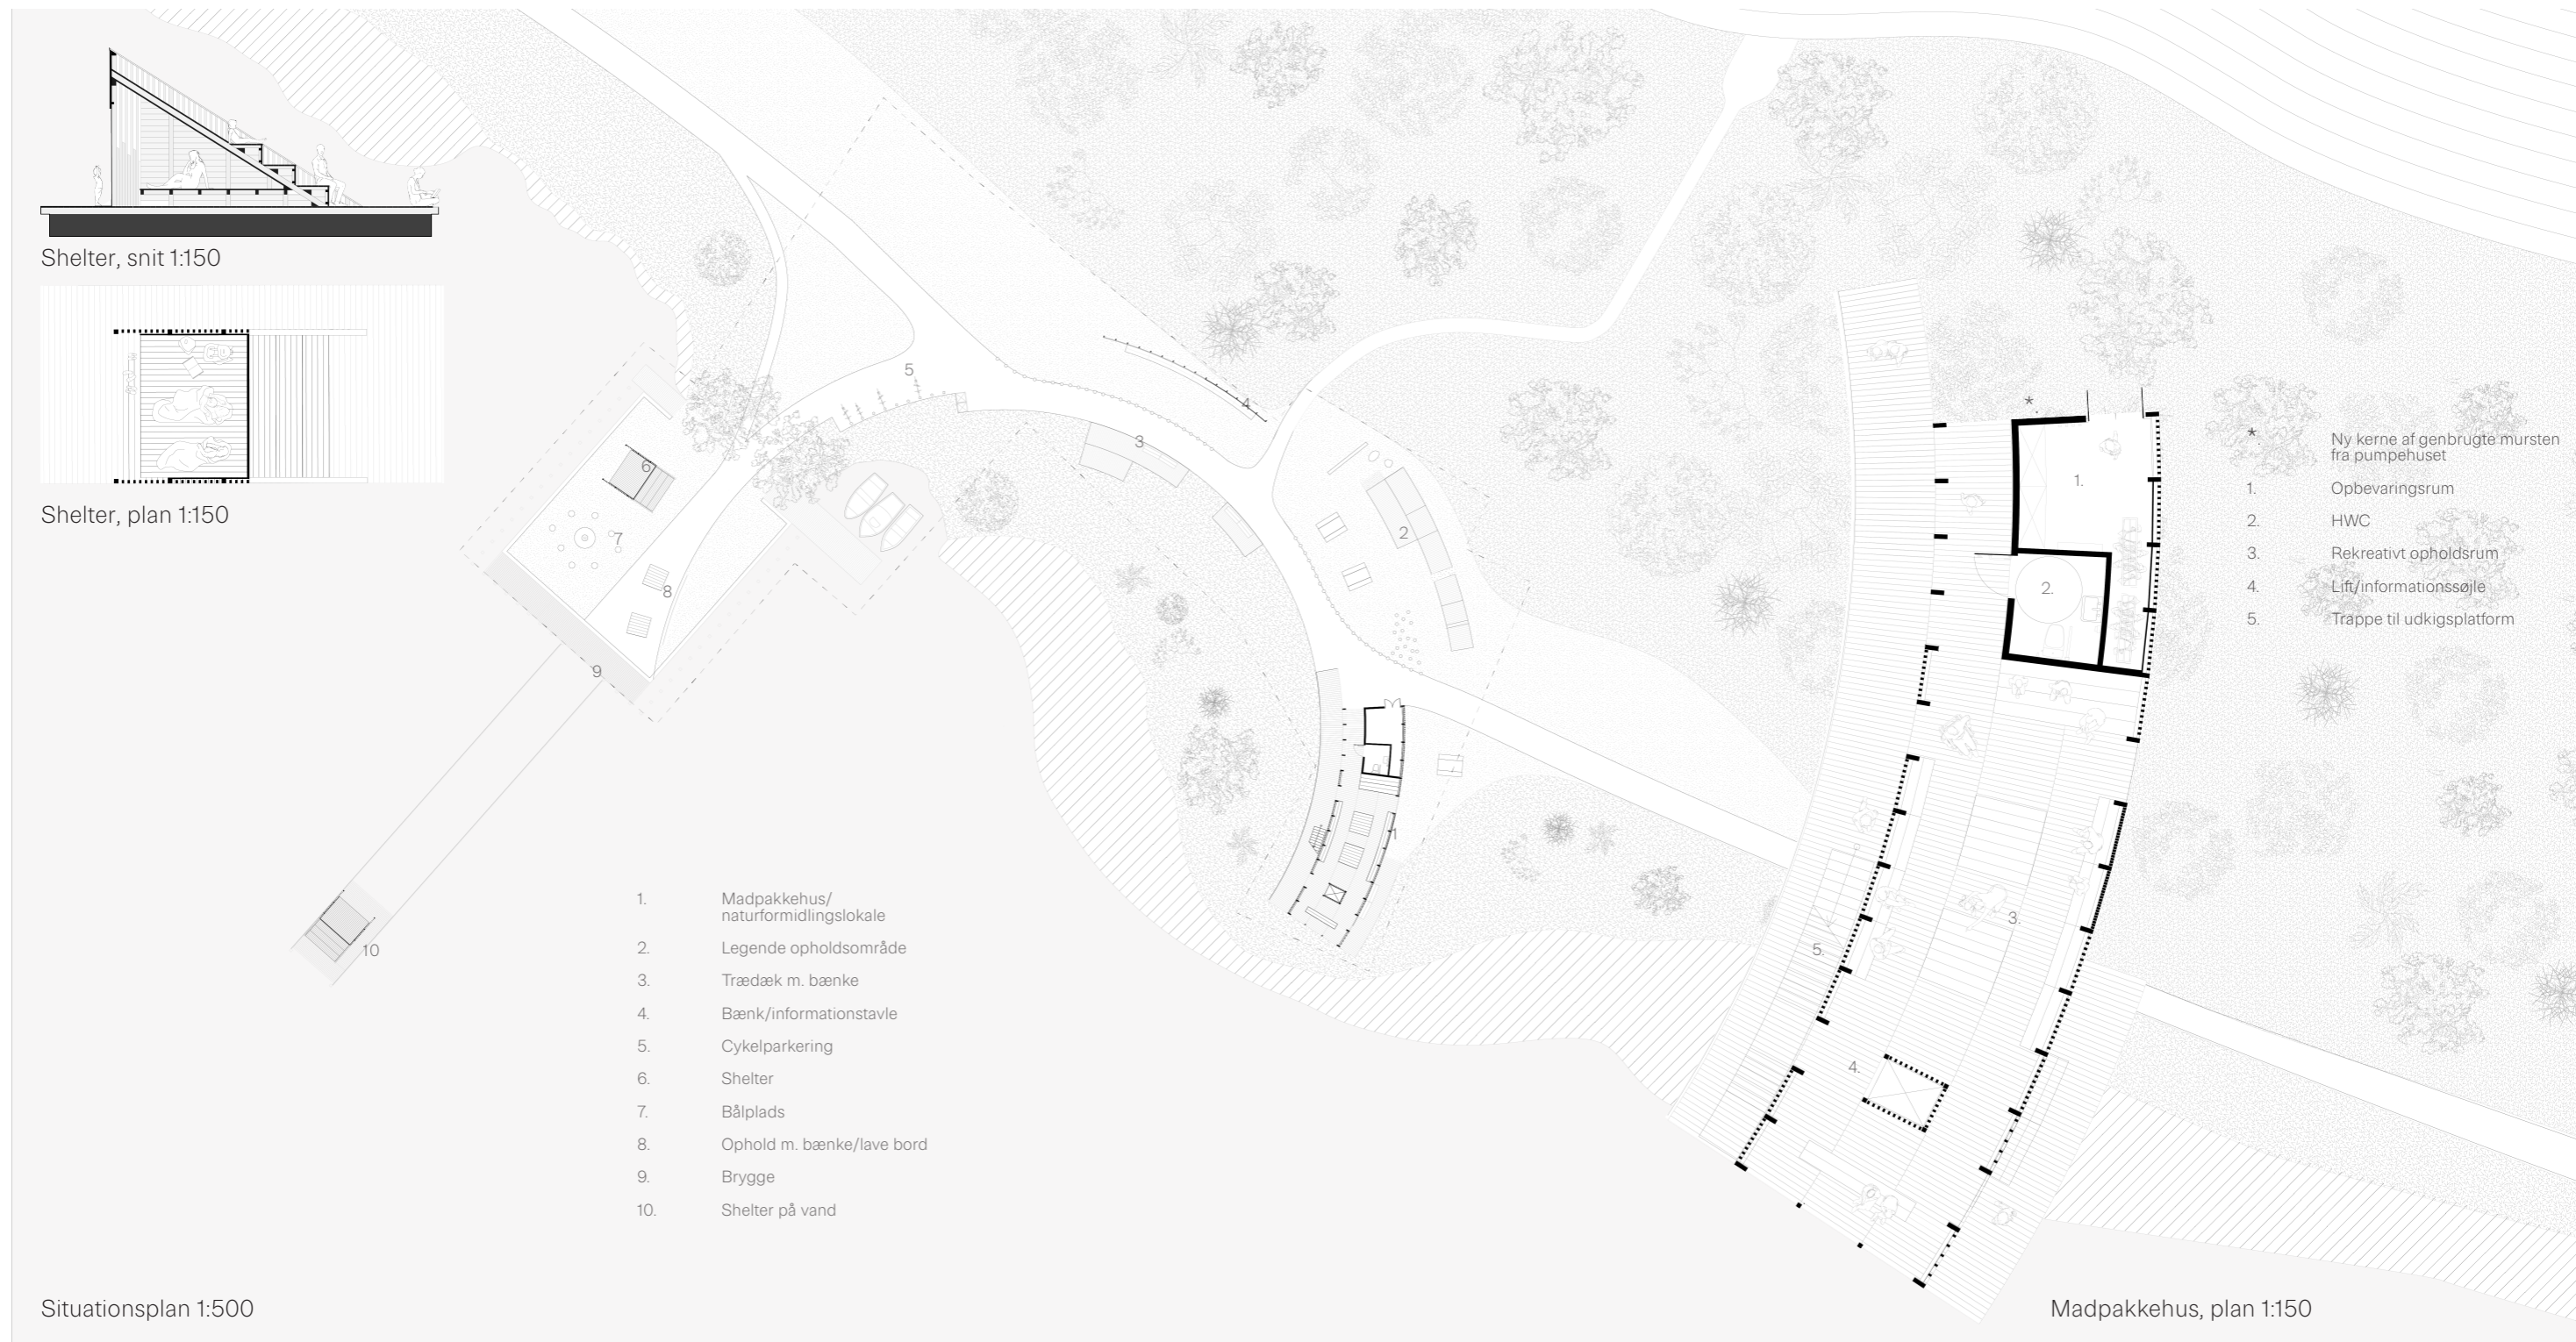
Shelter, snit 1:150

Shelter, plan 1:150

5

4

3

2

6

7

8

9

1

10

1.	Madpakkehus/ naturformidlingslokale
2.	Legende opholdsområde
3.	Trædæk m. bænke
4.	Bænk/informationstavle
5.	Cykelparkering
6.	Shelter
7.	Bålplads
8.	Ophold m. bænke/lave bord
9.	Brygge
10.	Shelter på vand

*

1.

2.

3.

4.

5.

*	Ny kerne af genbrugte mursten fra pumpehuset
1.	Opbevaringsrum
2.	HWC
3.	Rekreativt opholdsrum
4.	Lift/informationssøjle
5.	Trappe til udkigsplatform

Situationsplan 1:500

Madpakkehus, plan 1:150